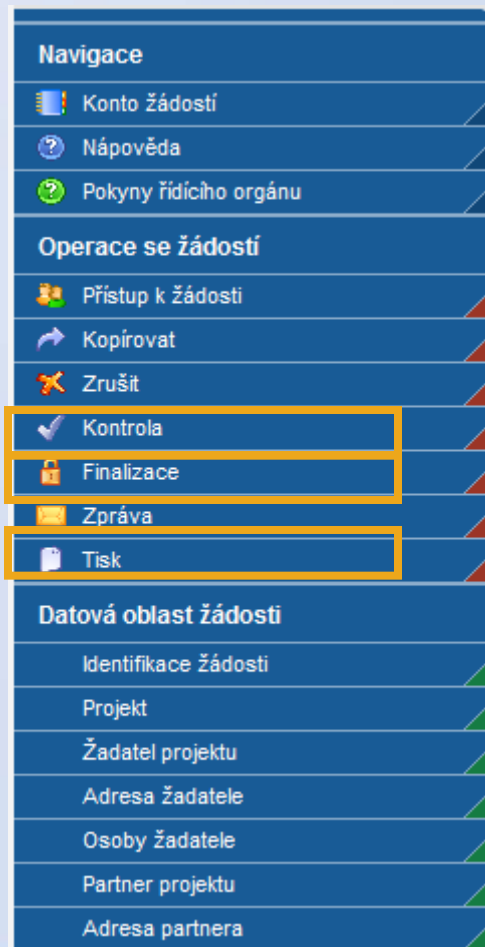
Navigace

Konto žádostí

Nápověda

Pokyny řídícího orgánu

Operace se žádostí

Přístup k žádosti

Kopírovat

Zrušit

Kontrola

Finalizace

Zpráva

Tisk

Datová oblast žádosti

Identifikace žádosti

Projekt

Žadatel projektu

Adresa žadatele

Osoby žadatele

Partner projektu

Adresa partnera